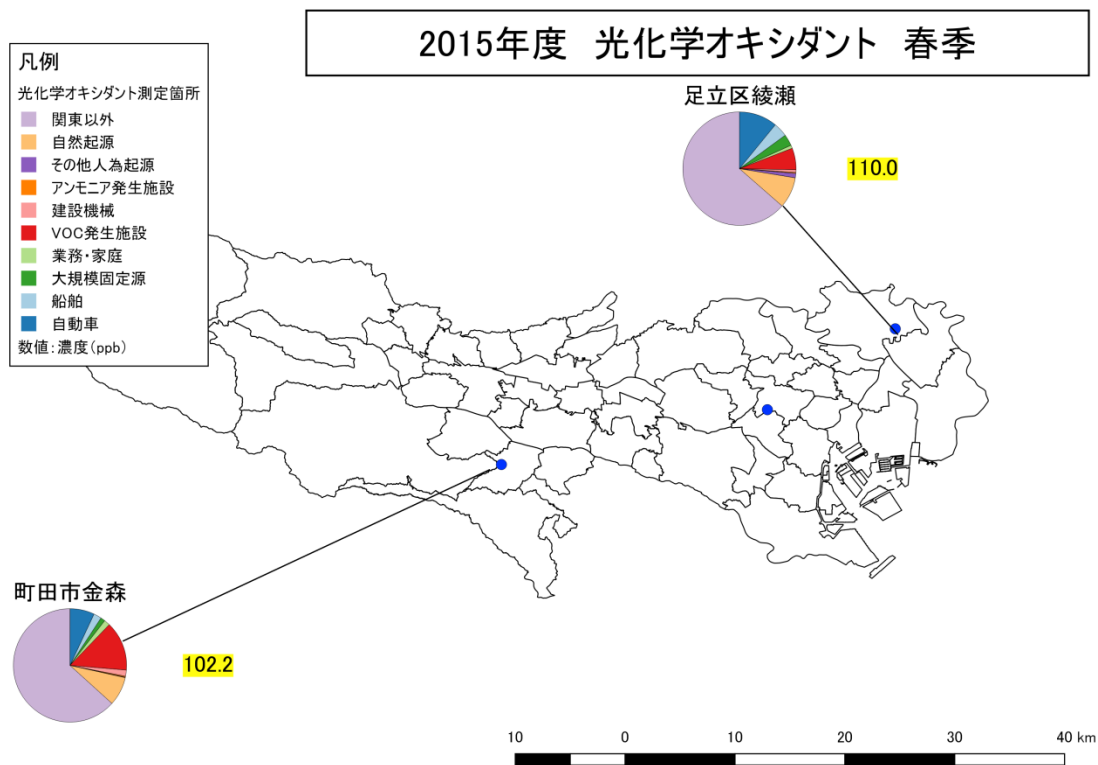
2015年度　光化学オキシダント　春季

凡例
光化学オキシダント測定箇所
関東以外
自然起源
その他人為起源
アンモニア発生施設
建設機械
VOC発生施設
業務・家庭
大規模固定源
船舶
自動車
数値：濃度（ppb）

足立区綾瀬
110.0

町田市金森
102.2

10　0　10　20　30　40 km